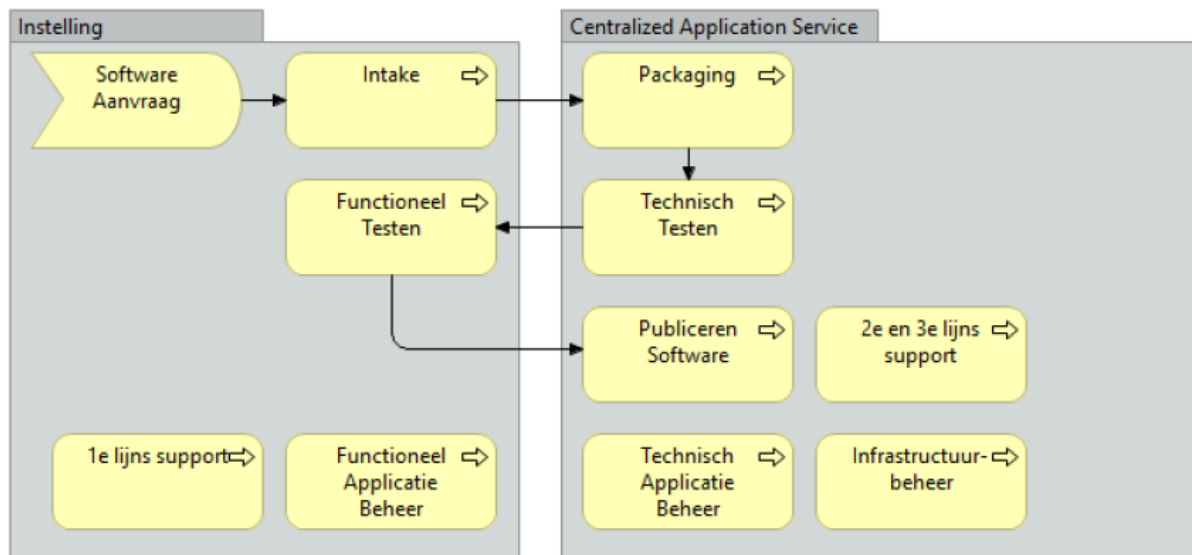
Instelling

Software Aanvraag

Intake

Functioneel Testen

1e lijns support

Functioneel Applicatie Beheer

Centralized Application Service

Packaging

Technisch Testen

Publiceren Software

2e en 3e lijns support

Technisch Applicatie Beheer

Infrastructuurbeheer